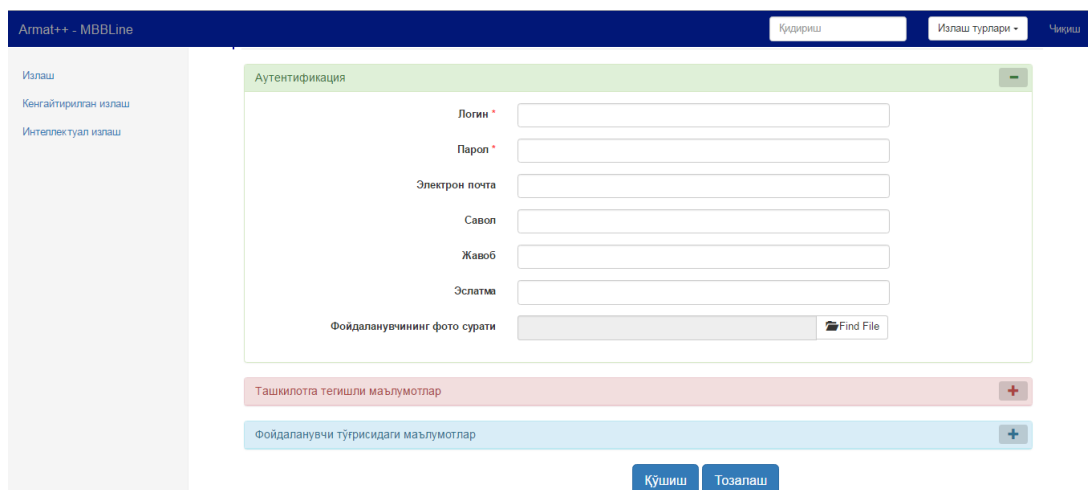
Armat++ - MBBLine

Қидириш

Излаш турлари ▾

Чиқиш

Излаш

Кенгайтирилган излаш

Интеллектуал излаш

Аутентификация

−

Логин *

Парол *

Электрон почта

Савол

Жавоб

Эслатма

Фойдаланувчининг фото сурати

Find File

Ташкилотга тегишли маълумотлар

+

Фойдаланувчи тўғрисидаги маълумотлар

+

Қўшиш

Тозалаш